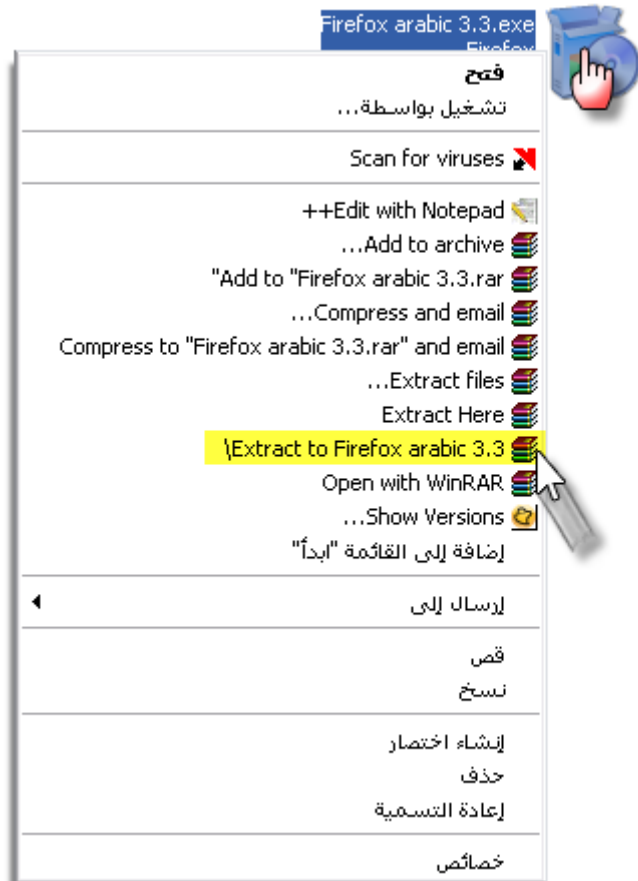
Firefox arabic 3.3.exe
Firefox

فتح
تشغيل بواسطة...

Scan for viruses

++Edit with Notepad
...Add to archive
"Add to "Firefox arabic 3.3.rar
...Compress and email
Compress to "Firefox arabic 3.3.rar" and email
...Extract files
Extract Here
\Extract to Firefox arabic 3.3
Open with WinRAR
...Show Versions
إضافة إلى القائمة "ابدأ"

إرسال إلى

قص
نسخ

إنشاء اختصار
حذف
إعادة التسمية

خصائص